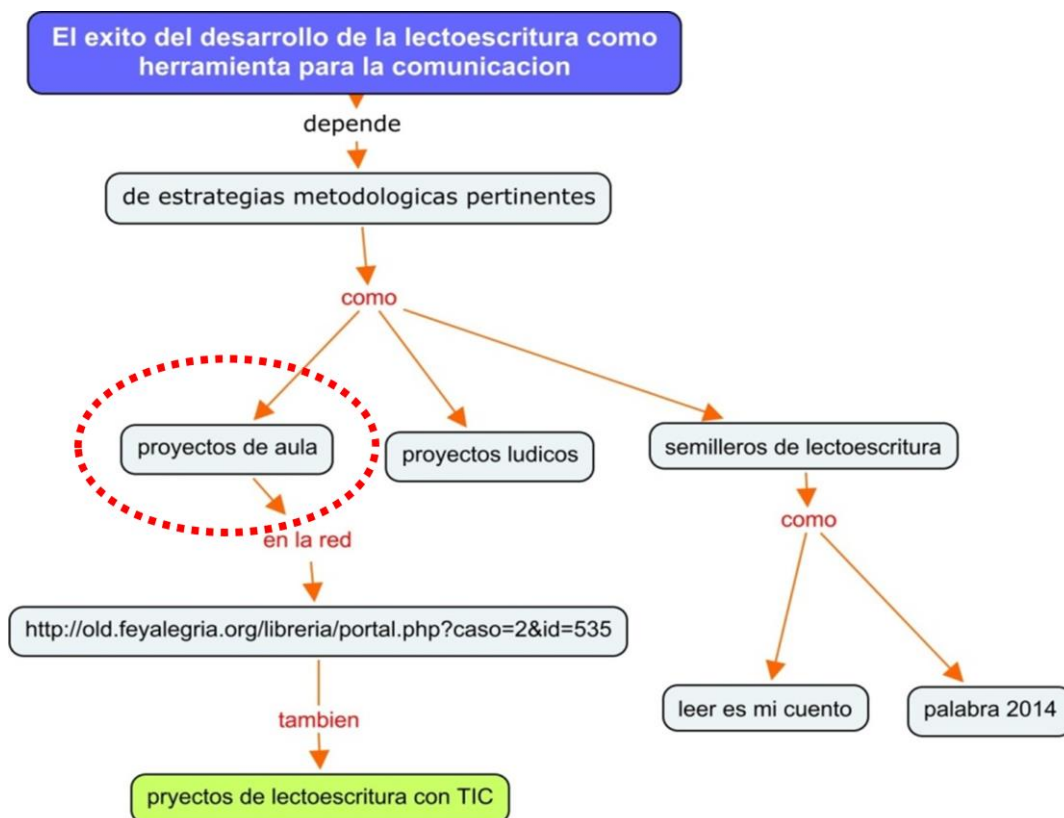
El exito del desarrollo de la lectoescritura como herramienta para la comunicacion

depende

de estrategias metodologicas pertinentes

como

proyectos de aula

proyectos ludicos

semilleros de lectoescritura

en la red

http://old.feyalegria.org/libreria/portal.php?caso=2&id=535

tambien

pryectos de lectoescritura con TIC

como

leer es mi cuento

palabra 2014